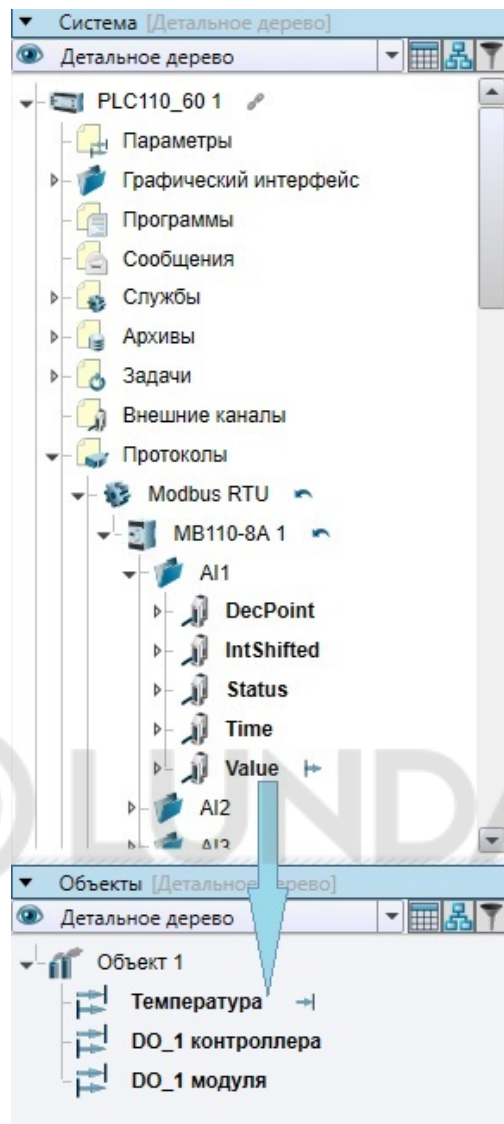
Система [Детальное дерево]
Детальное дерево
PLC110_60 1
Параметры
Графический интерфейс
Программы
Сообщения
Службы
Архивы
Задачи
Внешние каналы
Протоколы
Modbus RTU
MB110-8A 1
AI1
DecPoint
IntShifted
Status
Time
Value
AI2
AI3
OLUNDA
Объекты [Детальное дерево]
Детальное дерево
Объект 1
Температура
DO_1 контроллера
DO_1 модуля